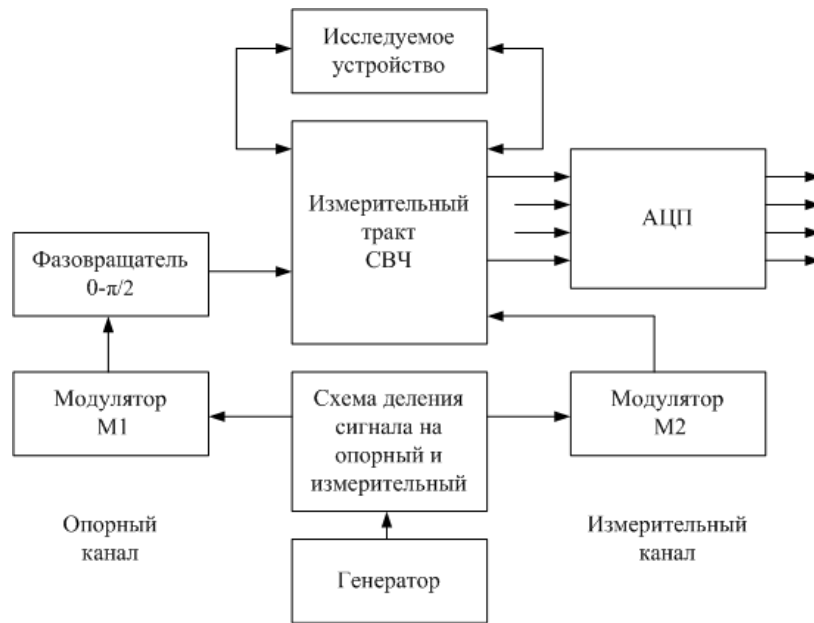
Исследуемое устройство

Измерительный тракт СВЧ

АЦП

Фазовращатель 0-$\pi/2$

Модулятор М1

Схема деления сигнала на опорный и измерительный

Модулятор М2

Опорный канал

Измерительный канал

Генератор